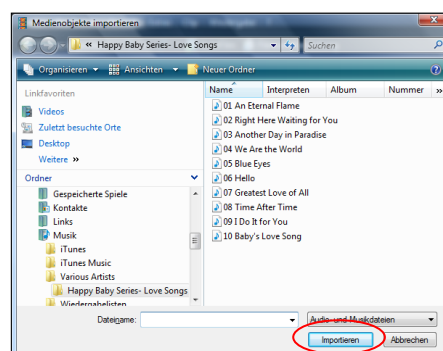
Medienobjekte importieren

« Happy Baby Series- Love Songs

Suchen

Organisieren ▾ Ansichten ▾ Neuer Ordner

Linkfavoriten

Videos

Zuletzt besuchte Orte

Desktop

Weitere »

Ordner

Gespeicherte Spiele

Kontakte

Links

Musik

iTunes

iTunes Music

Various Artists

Happy Baby Series- Love Songs

Wiedergabelisten

| Name | Interpreten | Album | Nummer |
|---|---|---|---|
| 01 An Eternal Flame | | | |
| 02 Right Here Waiting for You | | | |
| 03 Another Day in Paradise | | | |
| 04 We Are the World | | | |
| 05 Blue Eyes | | | |
| 06 Hello | | | |
| 07 Greatest Love of All | | | |
| 08 Time After Time | | | |
| 09 I Do It for You | | | |
| 10 Baby's Love Song | | | |

Dateiname:

Audio- und Musikdateien

Importieren

Abbrechen